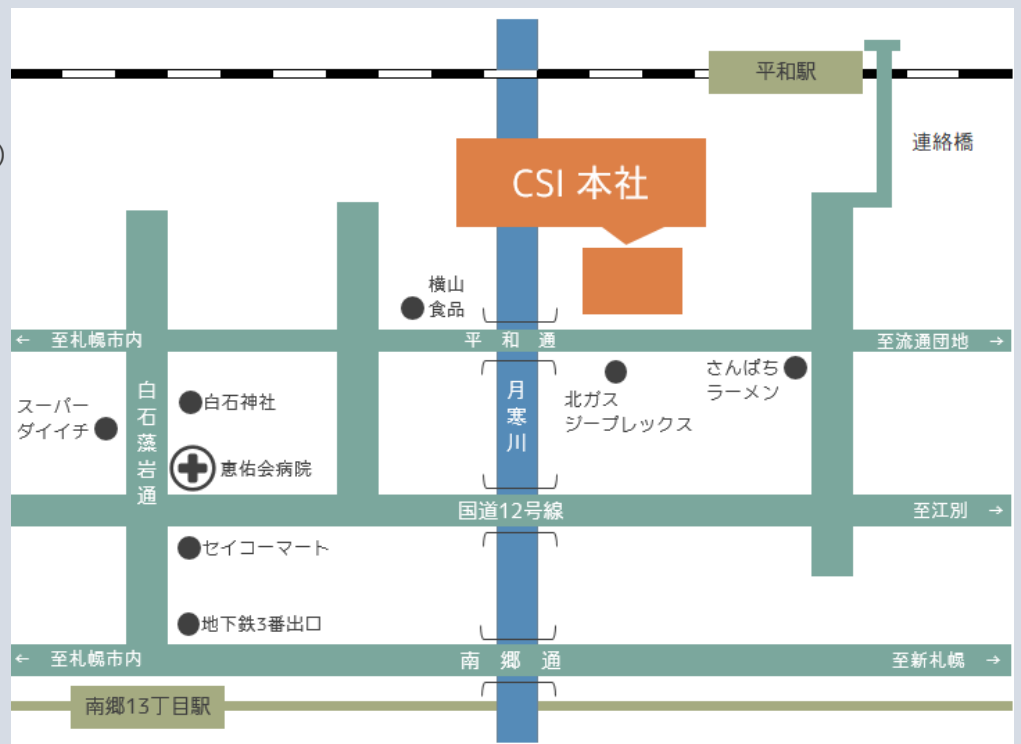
平和駅

連絡橋

CSI 本社

横山
食品

← 至札幌市内

平 和 通

至流通団地 →

白石藻岩通

月寒川

スーパー
ダイイチ

白石神社

恵佑会病院

北ガス
ジープレックス

さんぱち
ラーメン

国道12号線

至江別 →

セイコーマート

地下鉄3番出口

← 至札幌市内

南 郷 通

至新札幌 →

南郷13丁目駅